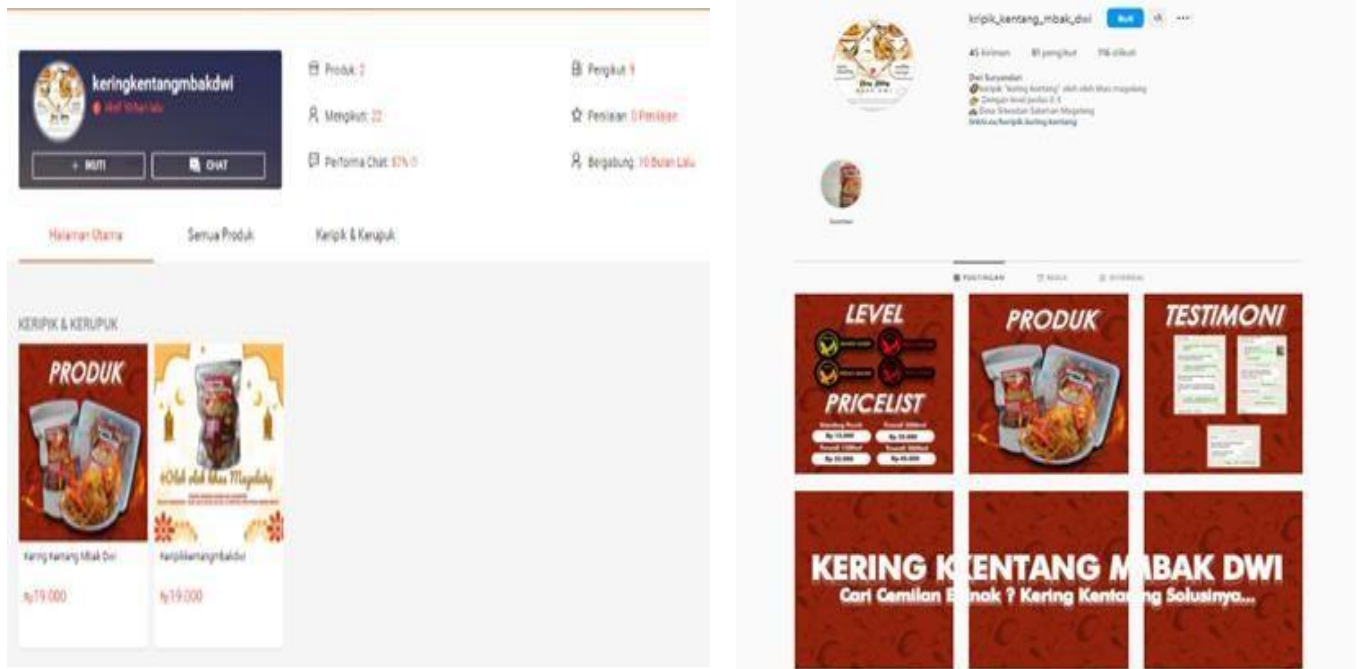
keringkentangmbakdwi
Aktif 16 Jam Lalu
+ IKUTI
CHAT

Produk: 2
Mengikuti: 22
Performa Chat: 67% (l
Pengikut: 9
Penilaian: 0 Penilaian
Bergabung: 10 Bulan Lalu

Halaman Utama
Semua Produk
Keripik & Kerupuk

KERIPIK & KERUPUK

PRODUK

Oleh oleh khas Magelang

Kering Kentang Mbak Dwi
Rp19.000

Keripikkentangmbakdwi
Rp19.000

kripik_kentang_mbak_dwi
Ikuti
45 kiriman
81 pengikut
116 diikuti
Dwi Suryandari
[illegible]
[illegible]
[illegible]
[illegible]

POSTINGAN
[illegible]
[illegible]

LEVEL
PRICELIST
Rp 15.000
Rp 25.000
Rp 35.000
Rp 45.000

PRODUK

TESTIMONI

KERING KENTANG MBAK DWI
Cari Cemilan Enak ? Kering Kentang Solusinya...